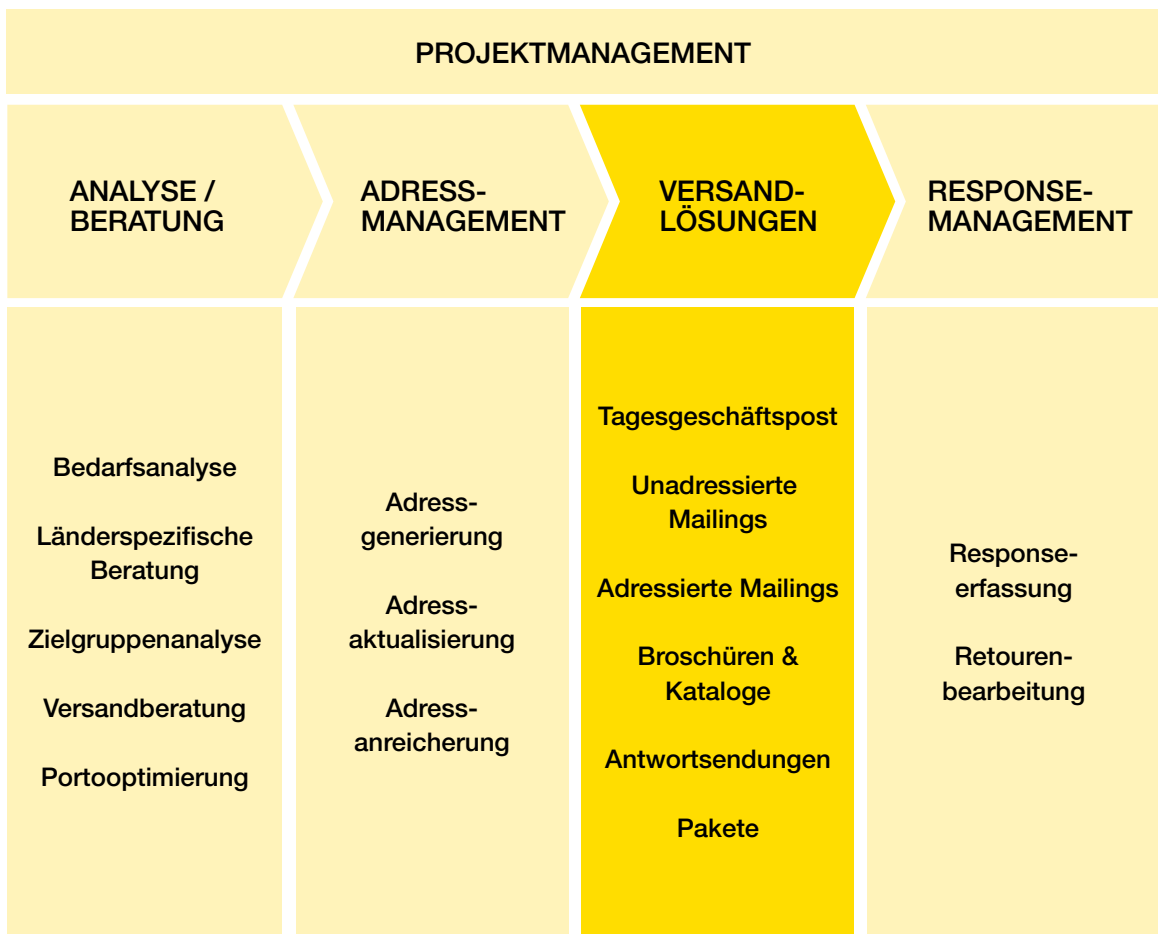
PROJEKTMANAGEMENT

ANALYSE / BERATUNG

ADRESSMANAGEMENT

VERSANDLÖSUNGEN

RESPONSEMANAGEMENT

Bedarfsanalyse

Länderspezifische Beratung

Zielgruppenanalyse

Versandberatung

Portooptimierung

Adressgenerierung

Adressaktualisierung

Adressanreicherung

Tagesgeschäftspost

Unadressierte Mailings

Adressierte Mailings

Broschüren & Kataloge

Antwortsendungen

Pakete

Responseerfassung

Retourenbearbeitung